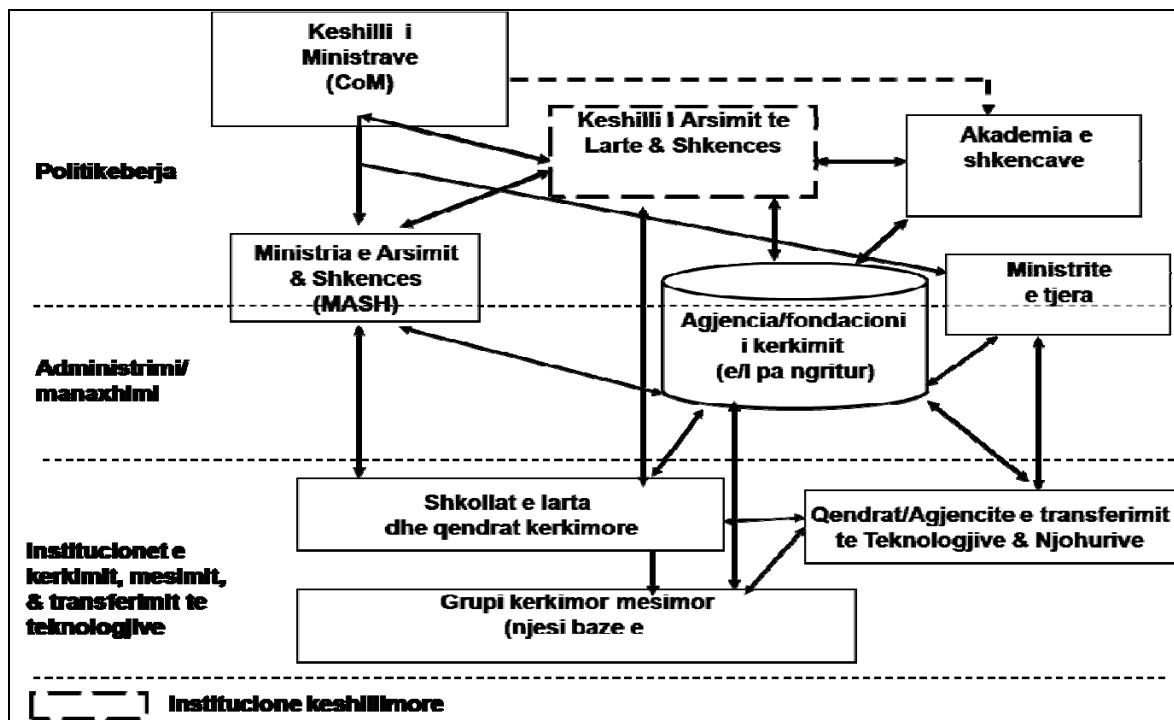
Keshilli i Ministrave (CoM)

Keshilli I Arsimit te Larte & Shkences

Akademia e shkencave

Politikeberja

Ministria e Arsimit & Shkences (MASH)

Ministrite e tjera

Agjencia/fondacioni i kerkimit (e/I pa ngritur)

Administrimi/ manaxhimi

Shkollat e larta dhe qendrat kerkimore

Qendrat/Agjencite e transferimit te Teknologjive & Njohurive

Institucionet e kerkimit, mesimit, & transferimit te teknologjive

Grupi kerkimor mesimor (njesi baze e

Institucione keshillimore